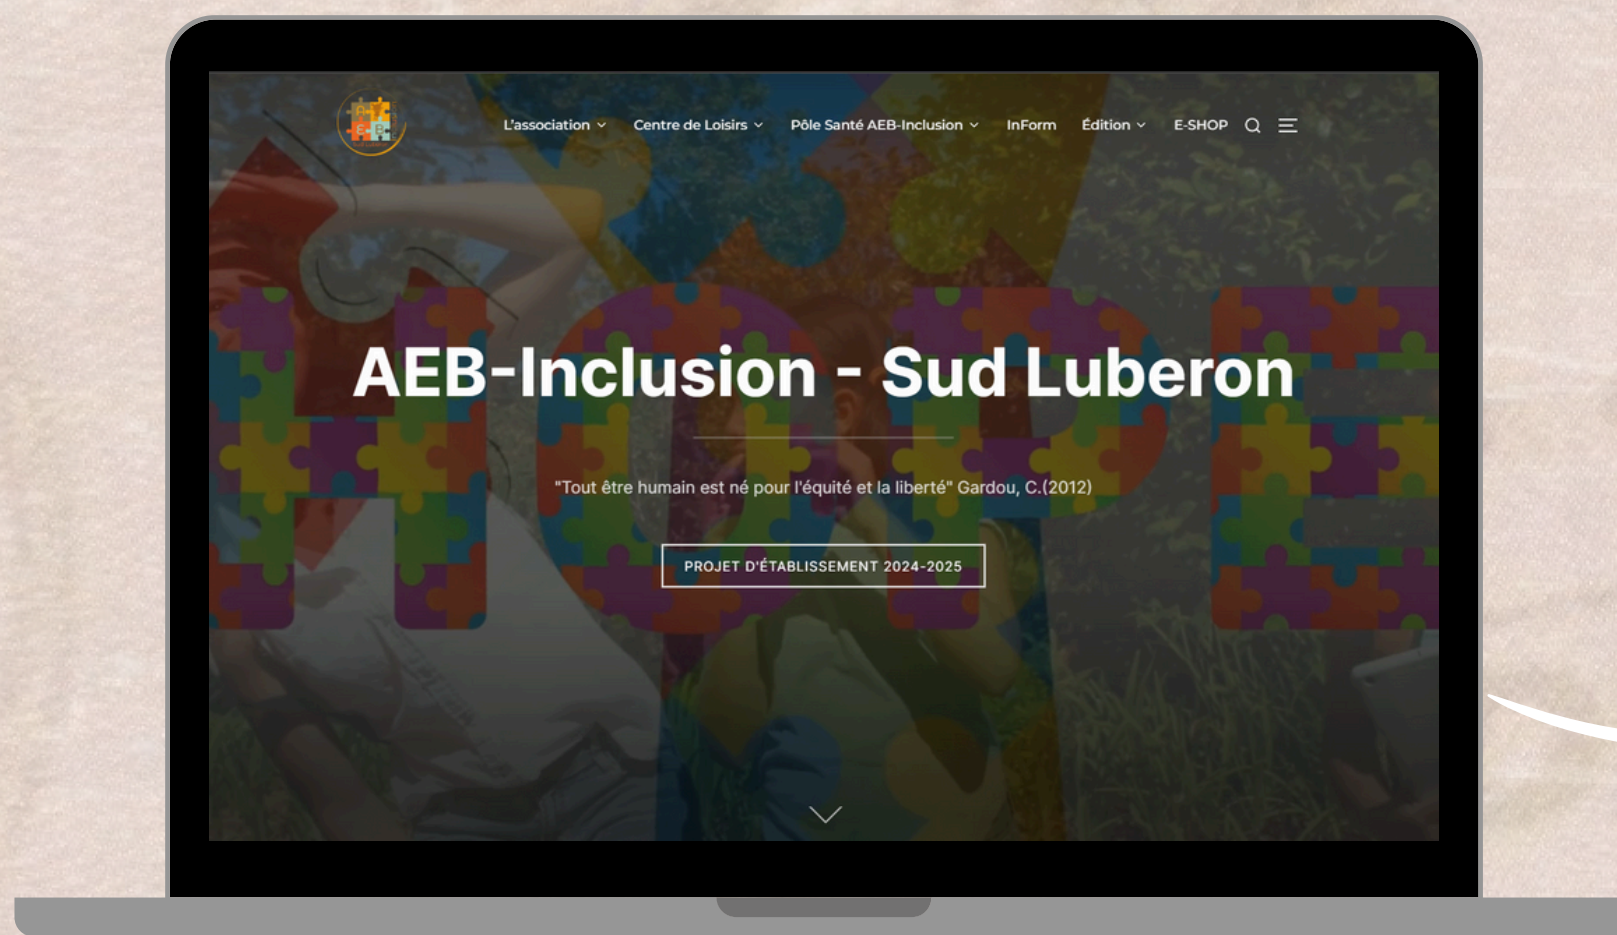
L'association Centre de Loisirs Pôle Santé AEB-Inclusion InForm Édition E-SHOP

HOPE

AEB-Inclusion - Sud Luberon

"Tout être humain est né pour l'équité et la liberté" Gardou, C.(2012)

PROJET D'ÉTABLISSEMENT 2024-2025